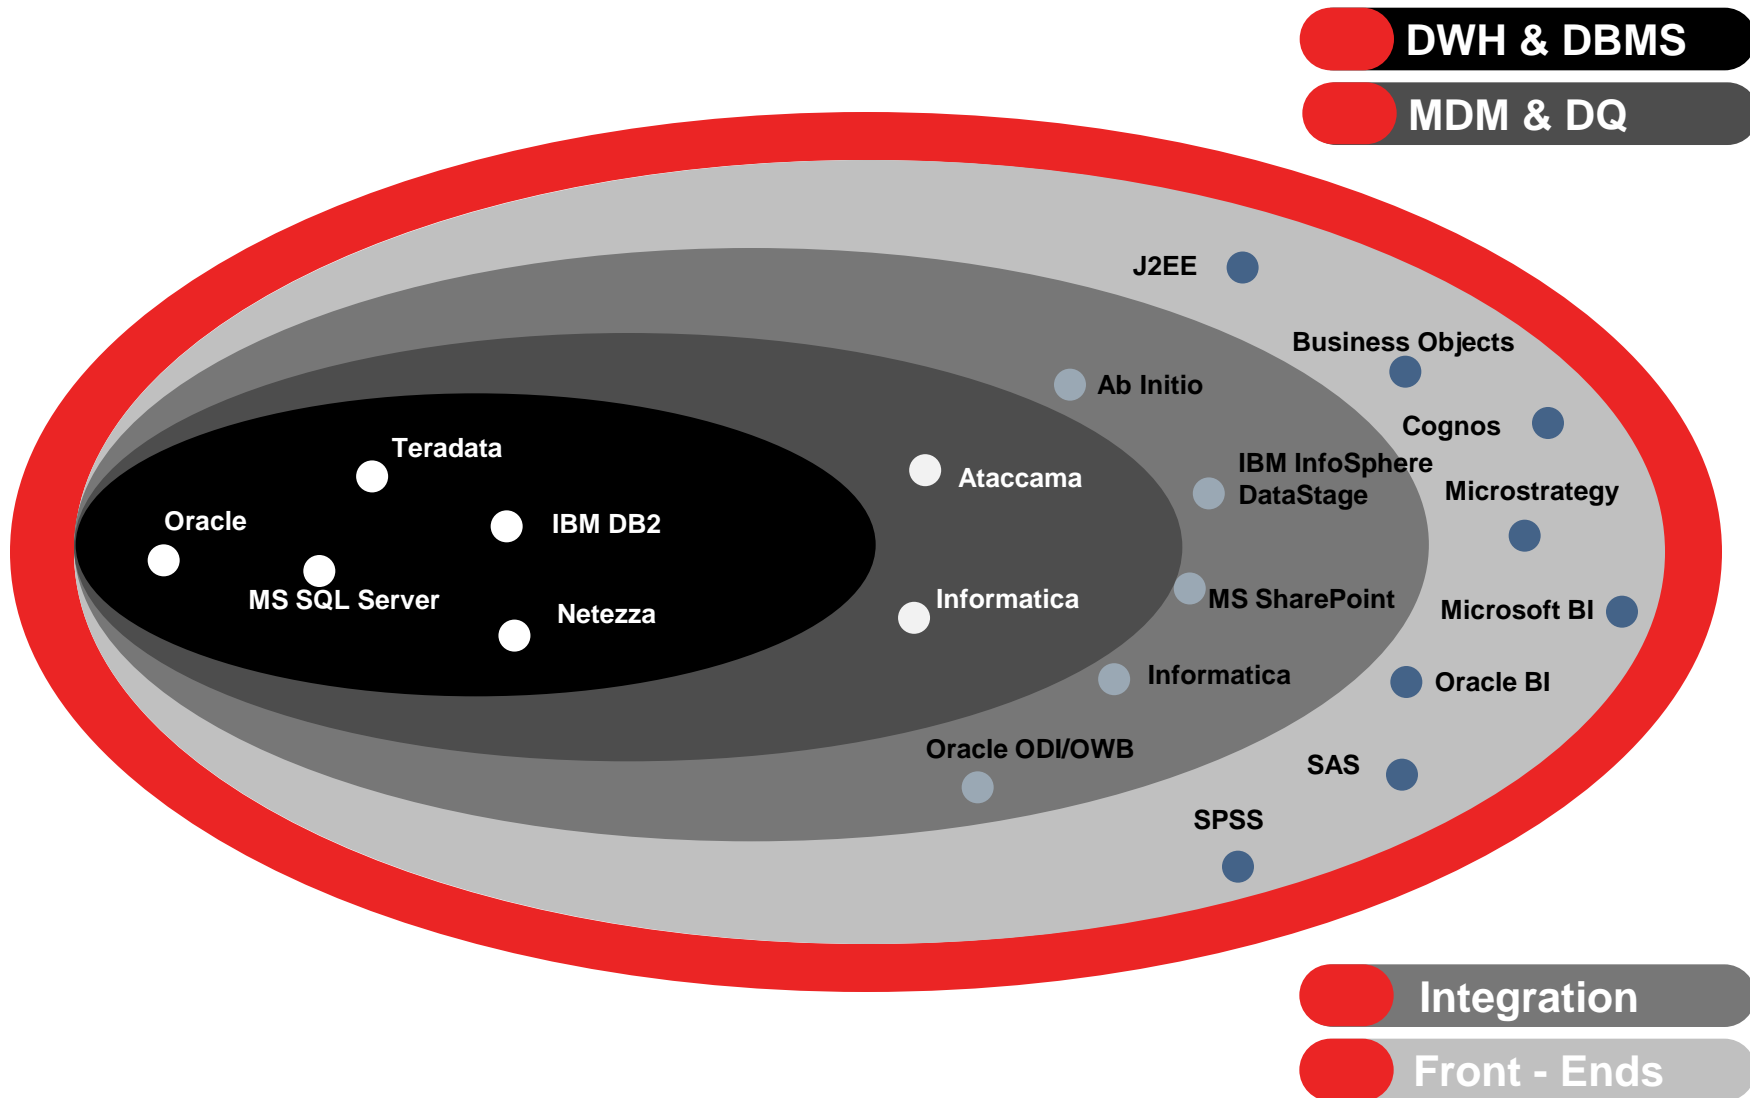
DWH & DBMS
MDM & DQ

J2EE
Business Objects
Ab Initio
Cognos
Teradata
Ataccama
IBM InfoSphere DataStage
Microstrategy
Oracle
IBM DB2
MS SQL Server
Informatica
MS SharePoint
Microsoft BI
Netezza
Informatica
Oracle BI
Oracle ODI/OWB
SAS
SPSS

Integration
Front - Ends